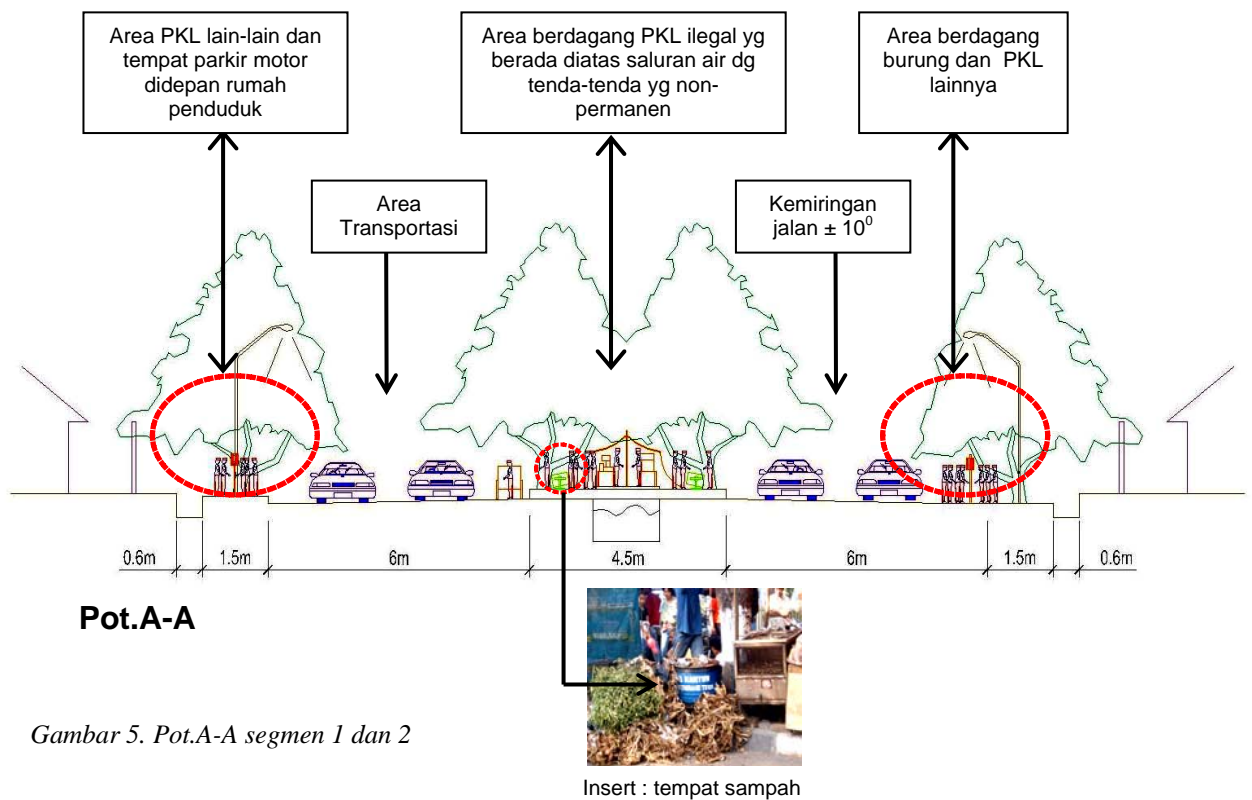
Area PKL lain-lain dan tempat parkir motor didepan rumah penduduk

Area berdagang PKL ilegal yg berada diatas saluran air dg tenda-tenda yg non-permanen

Area berdagang burung dan PKL lainnya

Area Transportasi

Kemiringan jalan ± $10^0$

0.6m 1.5m 6m 4.5m 6m 1.5m 0.6m

Pot.A-A

Gambar 5. Pot.A-A segmen 1 dan 2

Insert : tempat sampah